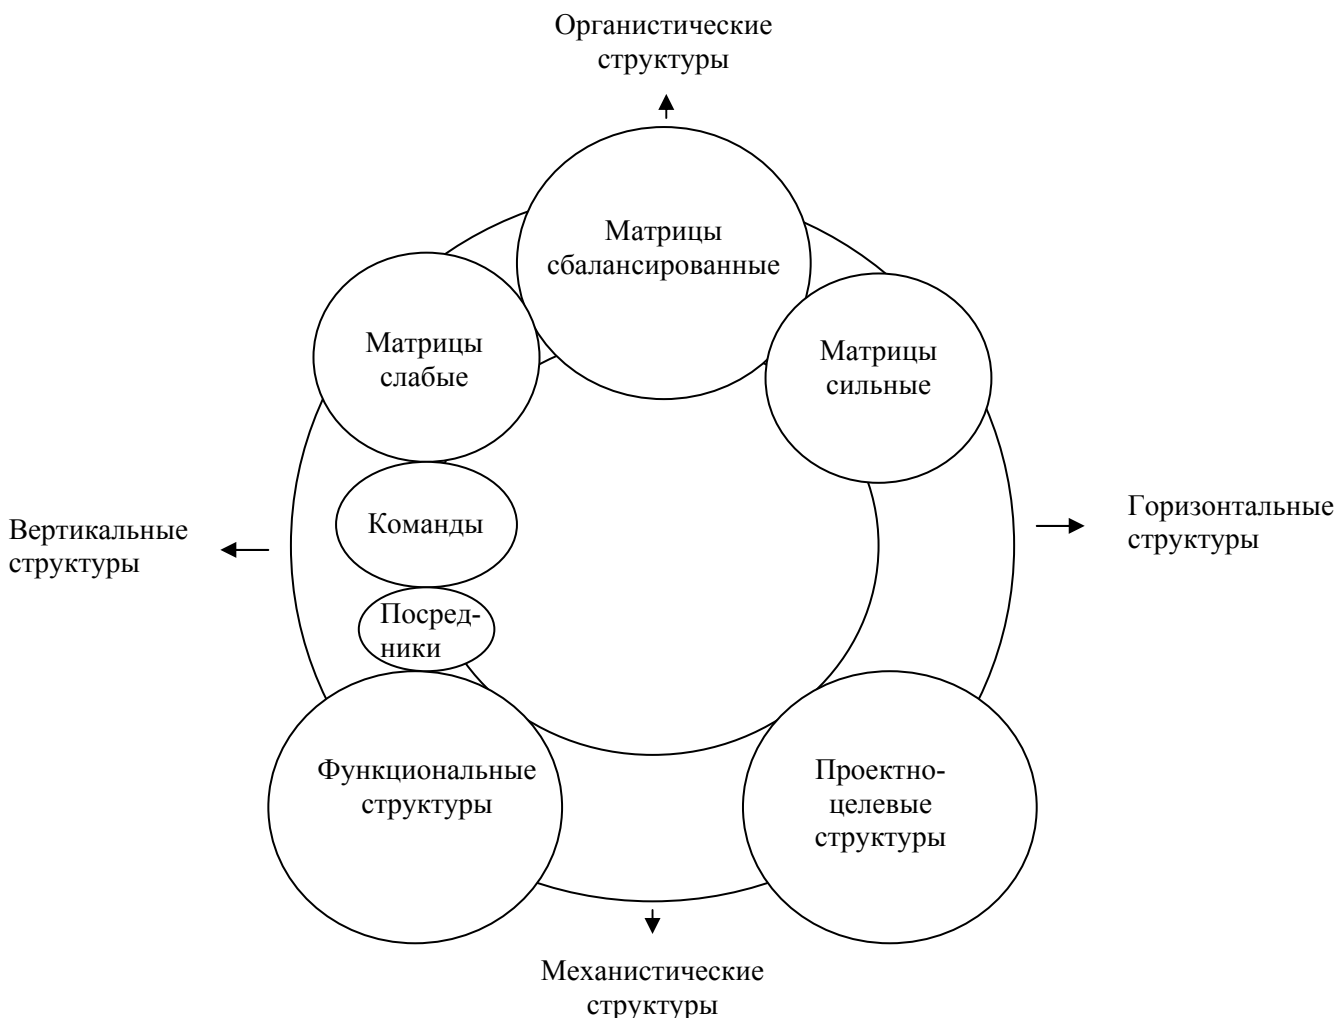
Органистические структуры

Матрицы сбалансированные

Матрицы слабые

Матрицы сильные

Вертикальные структуры

Команды

Горизонтальные структуры

Посредники

Функциональные структуры

Проектно-целевые структуры

Механистические структуры